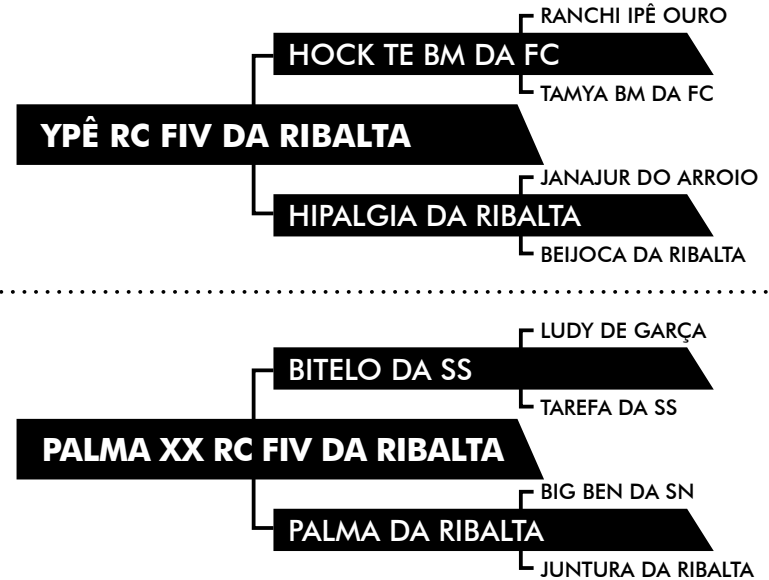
RANCHI IPÊ OURO
HOCK TE BM DA FC
TAMYA BM DA FC
YPÊ RC FIV DA RIBALTA
JANAJUR DO ARROIO
HIPALGIA DA RIBALTA
BEIJOCA DA RIBALTA

LUDY DE GARÇA
BITELO DA SS
TAREFA DA SS
PALMA XX RC FIV DA RIBALTA
BIG BEN DA SN
PALMA DA RIBALTA
JUNTURA DA RIBALTA